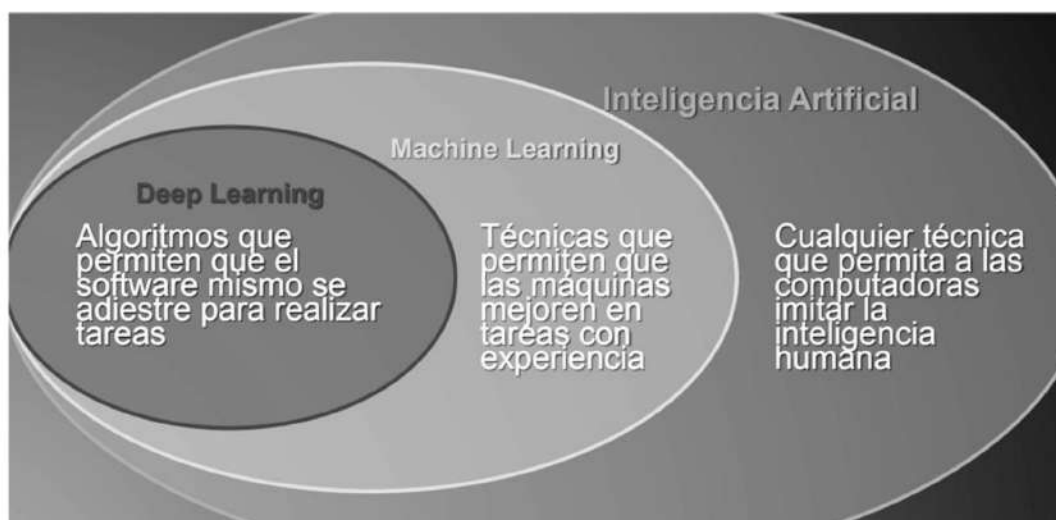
Inteligencia Artificial

Machine Learning

Deep Learning

Algoritmos que permiten que el software mismo se adiestre para realizar tareas

Técnicas que permiten que las máquinas mejoren en tareas con experiencia

Cualquier técnica que permita a las computadoras imitar la inteligencia humana